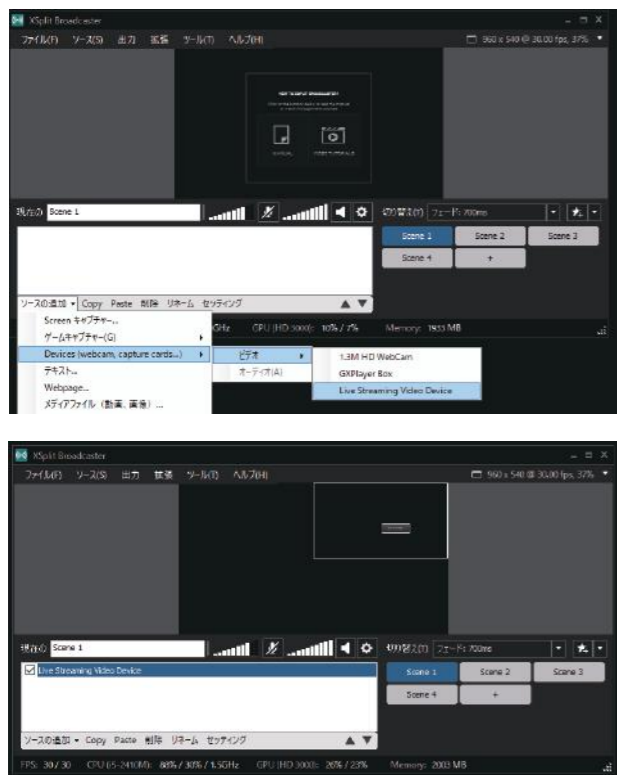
XSplit Broadcaster

ファイル(F) ソース(S) 出力 拡張 ツール(T) ヘルプ(H)

960 x 540 @ 30.00 fps, 37%

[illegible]

現在の Scene 1

切り替え(T) フェード: 700ms

Scene 1 Scene 2 Scene 3

Scene 4 +

ソースの追加 Copy Paste 削除 リネーム セッティング

Screen キャプチャー...

ゲームキャプチャー(G)

Devices (webcam, capture cards...)

テキスト...

Webpage...

メディアファイル（動画、画像）...

ビデオ

オーディオ(A)

1.3M HD WebCam

GXPlayer Box

Live Streaming Video Device

GHz CPU (HD 3000): 10% / 7% Memory: 1933 MB

XSplit Broadcaster

ファイル(F) ソース(S) 出力 拡張 ツール(T) ヘルプ(H)

960 x 540 @ 30.00 fps, 37%

現在の Scene 1

切り替え(T) フェード: 700ms

Live Streaming Video Device

Scene 1 Scene 2 Scene 3

Scene 4 +

ソースの追加 Copy Paste 削除 リネーム セッティング

FPS: 30 / 30 CPU (i5-2410M): 88% / 30% / 1.5GHz GPU (HD 3000): 26% / 23% Memory: 2003 MB